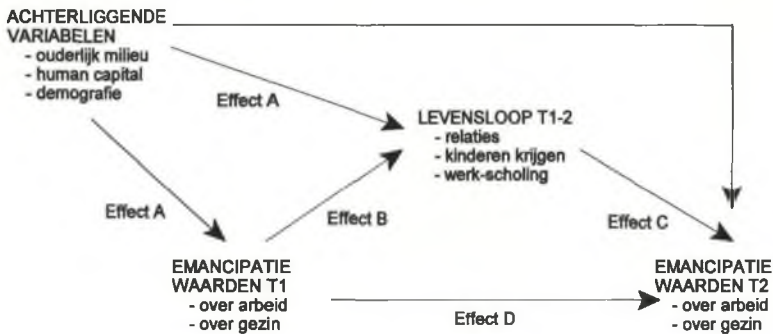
ACHTERLIGGENDE VARIABELEN
- ouderlijk milieu
- human capital
- demografie

Effect A

LEVENSLOOP T1-2
- relaties
- kinderen krijgen
- werk-scholing

Effect A

Effect B

Effect C

EMANCIPATIE WAARDEN T1
- over arbeid
- over gezin

Effect D

EMANCIPATIE WAARDEN T2
- over arbeid
- over gezin